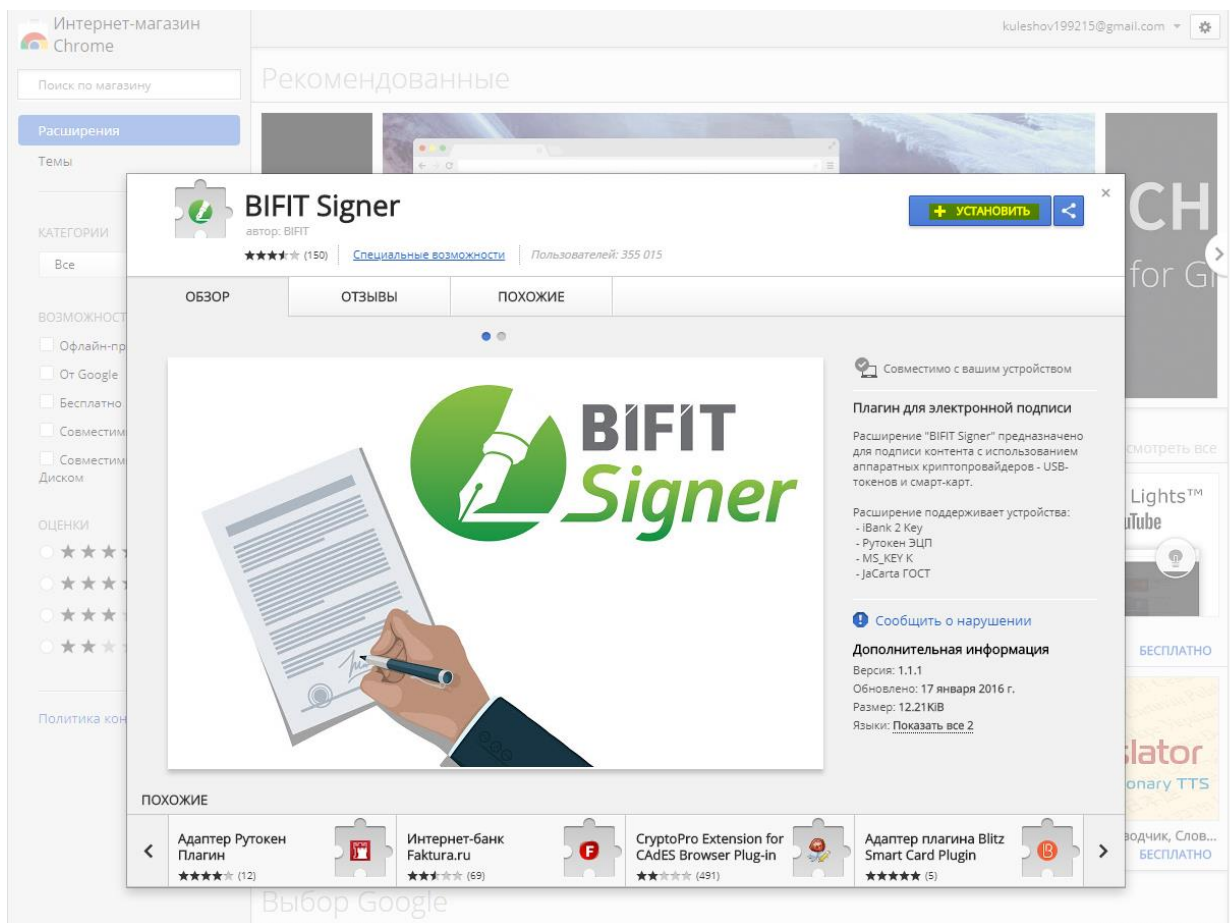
Интернет-магазин Chrome

Поиск по магазину

Расширения

Темы

КАТЕГОРИИ

Все

ВОЗМОЖНОСТ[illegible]

Офлайн-пр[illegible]

От Google

Бесплатно

Совмести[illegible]

Совмести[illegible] Диском

ОЦЕНКИ

★★★

★★★

★★★

★★

Политика кон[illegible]

kuleshov199215@gmail.com

Рекомендованные

CH

for G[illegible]

смотреть все

Lights™

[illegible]ube

БЕСПЛАТНО

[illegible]slator

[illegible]onary TTS

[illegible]водчик, Слов...

БЕСПЛАТНО

Выбор Google

BIFIT Signer

автор: BIFIT

★★★★ (150) Специальные возможности Пользователей: 355 015

+ УСТАНОВИТЬ

ОБЗОР | ОТЗЫВЫ | ПОХОЖИЕ

BIFIT Signer

Совместимо с вашим устройством

Плагин для электронной подписи

Расширение "BIFIT Signer" предназначено для подписи контента с использованием аппаратных криптопровайдеров - USB-токенов и смарт-карт.

Расширение поддерживает устройства:
- iBank 2 Key
- Рутокен ЭЦП
- MS_KEY K
- JaCarta ГОСТ

Сообщить о нарушении

Дополнительная информация

Версия: 1.1.1

Обновлено: 17 января 2016 г.

Размер: 12.21KiB

Языки: Показать все 2

ПОХОЖИЕ

Адаптер Рутокен Плагин ★★★★ (12)

Интернет-банк Faktura.ru ★★★ (69)

CryptoPro Extension for CAdES Browser Plug-in ★★ (491)

Адаптер плагина Blitz Smart Card Plugin ★★★★★ (5)